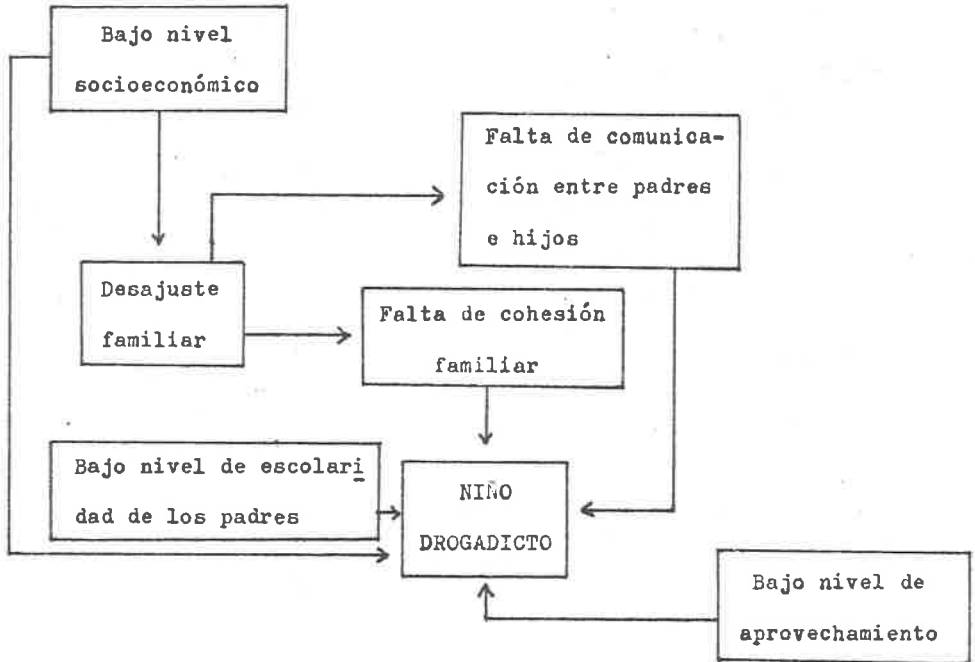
Bajo nivel socioeconómico

Falta de comunicación entre padres e hijos

Desajuste familiar

Falta de cohesión familiar

Bajo nivel de escolaridad de los padres

NIÑO DROGADICTO

Bajo nivel de aprovechamiento